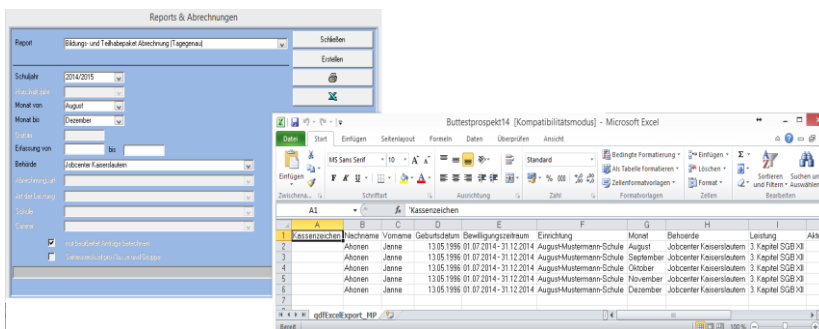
Reports & Abrechnungen

Report
Bildungs- und Teilhabepaket Abrechnung (Tagegenau)
Schließen
Erstellen

Schuljahr 2014/2015
Monat von August
Monat bis Dezember
Erfassung von bis
Behörde Jobcenter Kaiserslautern

Buttesprospekt14 [Kompatibilitätsmodus] - Microsoft Excel

Datei Start Einfügen Seitenlayout Formeln Daten Überprüfen Ansicht

Einfügen
Zwischena...
MS Sans Serif 10
F K U
Schriftart
Ausrichtung
Standard
Zahl
Bedingte Formatierung
Als Tabelle formatieren
Zellenformatvorlagen
Formatvorlagen
Einfügen
Löschen
Format
Zellen
Sortieren und Filtern
Suchen und Auswählen
Bearbeiten

A1 fx 'Kassenzeichen

| | A | B | C | D | E | F | G | H | I | |
|---|---|---|---|---|---|---|---|---|---|---|
| 1 | Kassenzeichen | Nachname | Vorname | Geburtsdatum | Bewilligungszeitraum | Einrichtung | Monat | Behoerde | Leistung | Akt |
| 2 | | Ahonen | Janne | 13.05.1996 | 01.07.2014 - 31.12.2014 | August-Mustermann-Schule | August | Jobcenter Kaiserslautern | 3. Kapitel SGB XII | |
| 3 | | Ahonen | Janne | 13.05.1996 | 01.07.2014 - 31.12.2014 | August-Mustermann-Schule | September | Jobcenter Kaiserslautern | 3. Kapitel SGB XII | |
| 4 | | Ahonen | Janne | 13.05.1996 | 01.07.2014 - 31.12.2014 | August-Mustermann-Schule | Oktober | Jobcenter Kaiserslautern | 3. Kapitel SGB XII | |
| 5 | | Ahonen | Janne | 13.05.1996 | 01.07.2014 - 31.12.2014 | August-Mustermann-Schule | November | Jobcenter Kaiserslautern | 3. Kapitel SGB XII | |
| 6 | | Ahonen | Janne | 13.05.1996 | 01.07.2014 - 31.12.2014 | August-Mustermann-Schule | Dezember | Jobcenter Kaiserslautern | 3. Kapitel SGB XII | |
| 7 | | | | | | | | | | |

qdfExcelExport_MP
Bereit 100 %